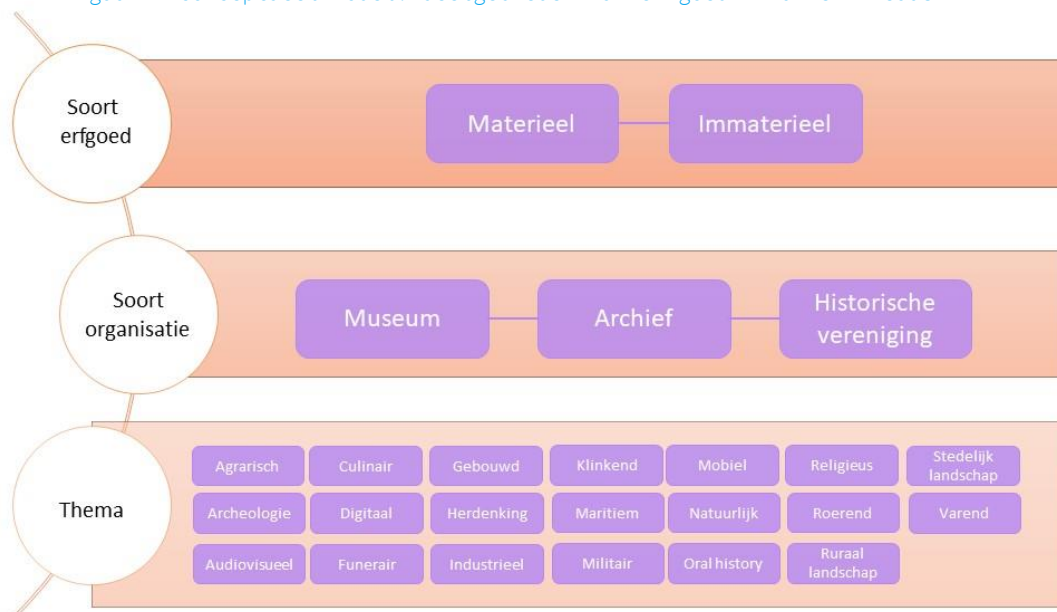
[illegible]

Soort erfgoed

Materieel

Immaterieel

Soort organisatie

Museum

Archief

Historische vereniging

Thema

Agrarisch

Culinair

Gebouwd

Klinkend

Mobiel

Religieus

Stedelijk landschap

Archeologie

Digitaal

Herdenking

Maritiem

Natuurlijk

Roerend

Varend

Audiovisueel

Funerair

Industrieel

Militair

Oral history

Ruraal landschap